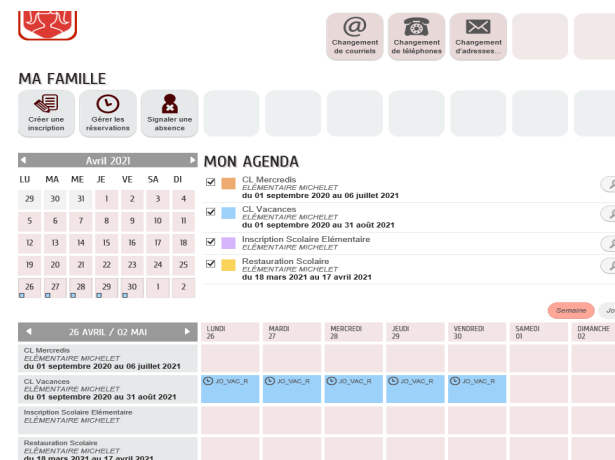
Changement de courriels
Changement de téléphones
Changement d'adresses...

MA FAMILLE

Créer une inscription
Gérer les réservations
Signaler une absence

Avril 2021

| LU | MA | ME | JE | VE | SA | DI |
|---|---|---|---|---|---|---|
| 29 | 30 | 31 | 1 | 2 | 3 | 4 |
| 5 | 6 | 7 | 8 | 9 | 10 | 11 |
| 12 | 13 | 14 | 15 | 16 | 17 | 18 |
| 19 | 20 | 21 | 22 | 23 | 24 | 25 |
| 26 | 27 | 28 | 29 | 30 | 1 | 2 |

MON AGENDA

CL Mercredis
ELÉMENTAIRE MICHELET
du 01 septembre 2020 au 06 juillet 2021

CL Vacances
ELÉMENTAIRE MICHELET
du 01 septembre 2020 au 31 août 2021

Inscription Scolaire Elémentaire
ELÉMENTAIRE MICHELET

Restauration Scolaire
ELÉMENTAIRE MICHELET
du 18 mars 2021 au 17 avril 2021

Semaine
Jo

26 AVRIL / 02 MAI

| | LUNDI 26 | MARDI 27 | MERCREDI 28 | JEUDI 29 | VENDREDI 30 | SAMEDI 01 | DIMANCHE 02 |
|---|---|---|---|---|---|---|---|
| CL Mercredis ELÉMENTAIRE MICHELET du 01 septembre 2020 au 06 juillet 2021 | | | | | | | |
| CL Vacances ELÉMENTAIRE MICHELET du 01 septembre 2020 au 31 août 2021 | JO_VAC_R | JO_VAC_R | JO_VAC_R | JO_VAC_R | JO_VAC_R | | |
| Inscription Scolaire Elémentaire ELÉMENTAIRE MICHELET | | | | | | | |
| Restauration Scolaire ELÉMENTAIRE MICHELET du 18 mars 2021 au 17 avril 2021 | | | | | | | |